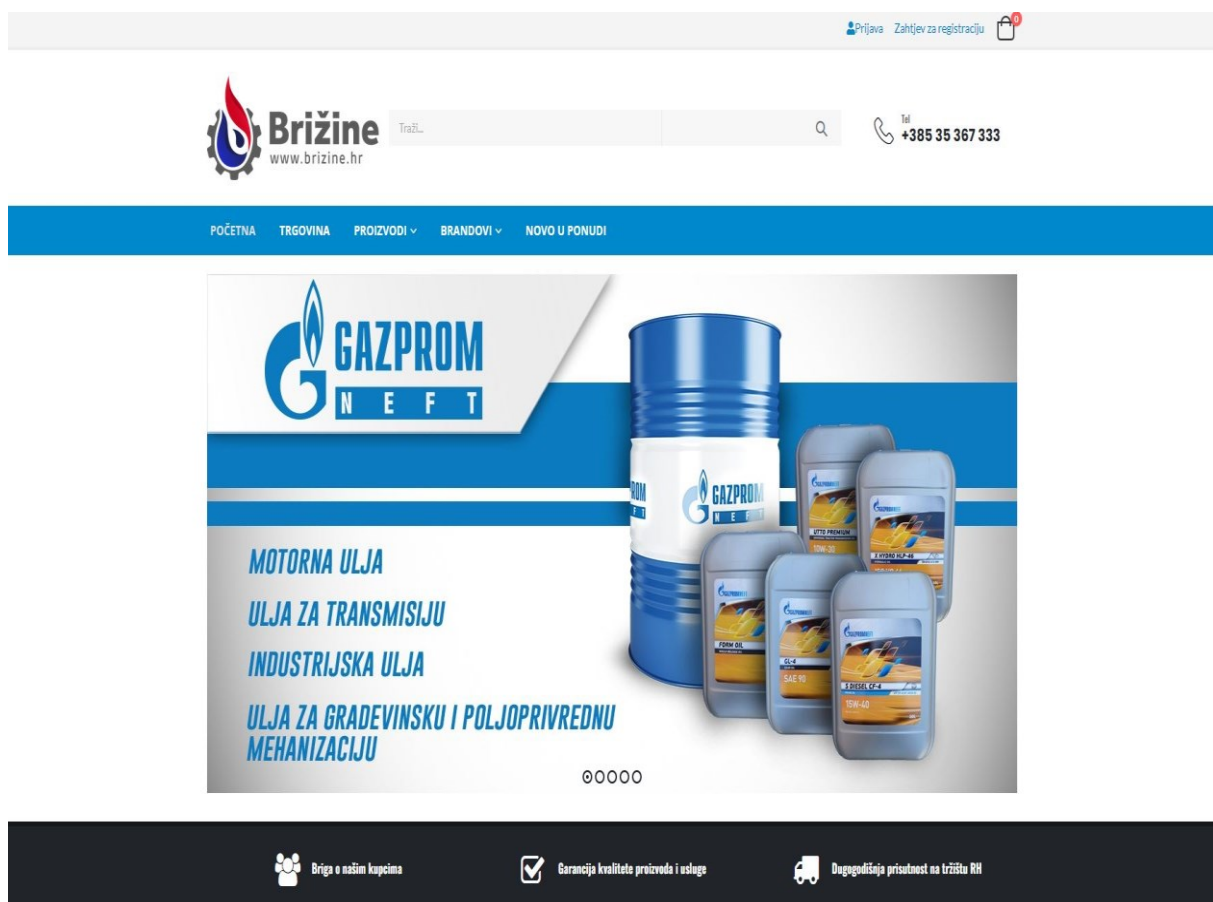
Prijava Zahtjev za registraciju 0

Brižine
www.brizine.hr

Traži...

Tel
+385 35 367 333

POČETNA TRGOVINA PROIZVODI BRANDOVI NOVO U PONUDI

GAZPROM
N E F T

MOTORNA ULJA
ULJA ZA TRANSMISIJU
INDUSTRIJSKA ULJA
ULJA ZA GRAĐEVINSKU I POLJOPRIVREDNU MEHANIZACIJU

GAZPROM
N E F T

UTTO PREMIUM
10W-30
G-HYDRO HLP-46
FORM OIL
GL-4
SAE 90
G-DIESEL CF-4
15W-40

Briga o našim kupcima
Garancija kvalitete proizvoda i usluge
Dugogodišnja prisutnost na tržištu RH